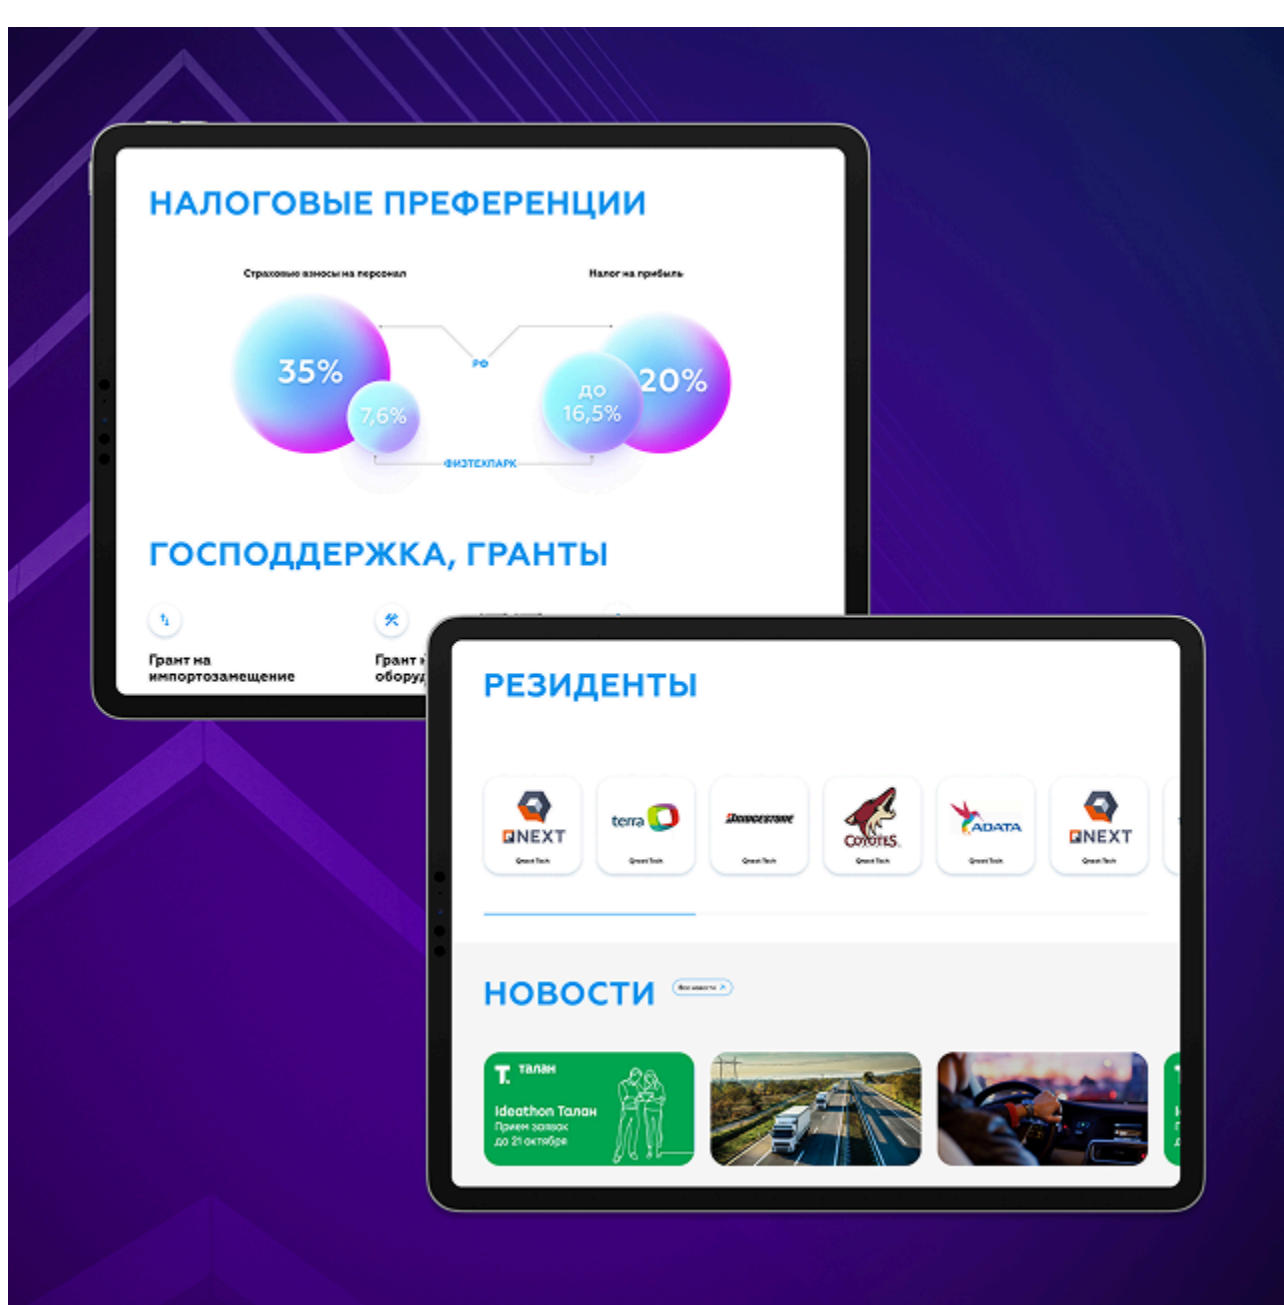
НАЛОГОВЫЕ ПРЕФЕРЕНЦИИ

Страховые взносы на персонал

Налог на прибыль

35%

7,6%

РФ

до 16,5%

20%

ФИЗТЕХПАРК

ГОСПОДДЕРЖКА, ГРАНТЫ

Грант на импортозамещение

Грант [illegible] оборуд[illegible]

РЕЗИДЕНТЫ

NEXT

terra

BRIDGESTONE

COYOTES

ADATA

NEXT

НОВОСТИ

Все новости

T. талан

Ideathon Талан
Прием заявок
до 21 октября